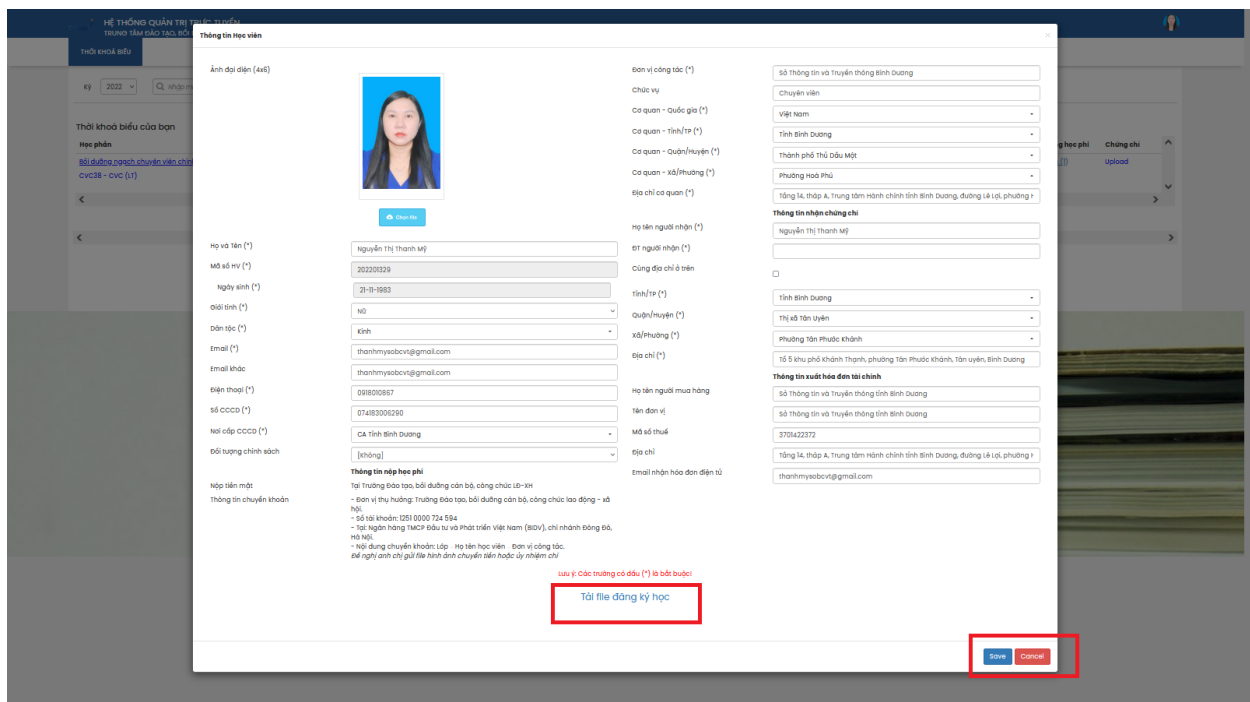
HỆ THỐNG QUẢN TRỊ TRỰC TUYẾN
TRUNG TÂM ĐÀO TẠO, BỒI

THỜI KHOÁ BIỂU

Kỳ 2022

Thời khoá biểu của bạn
Học phần
Bồi dưỡng ngạch chuyên viên chính
CVC38 - CVC (LT)

học phí | Chứng chỉ
Upload

Thông tin Học viên

Ảnh đại diện (4x6)

Chọn file

Họ và Tên (*) Nguyễn Thị Thanh Mỹ
Mã số HV (*) 202201329
Ngày sinh (*) 21-11-1983
Giới tính (*) Nữ
Dân tộc (*) Kinh
Email (*) thanhmysobcvt@gmail.com
Email khác thanhmysobcvt@gmail.com
Điện thoại (*) 0918010867
Số CCCD (*) 074183006290
Nơi cấp CCCD (*) CA Tỉnh Bình Dương
Đối tượng chính sách [Không]

Thông tin nộp học phí
Nộp tiền mặt Tại Trường Đào tạo, bồi dưỡng cán bộ, công chức LĐ-XH
Thông tin chuyển khoản
- Đơn vị thụ hưởng: Trường Đào tạo, bồi dưỡng cán bộ, công chức lao động - xã hội.
- Số tài khoản: 1251 0000 724 594
- Tại: Ngân hàng TMCP Đầu tư và Phát triển Việt Nam (BIDV), chi nhánh Đông Đô, Hà Nội.
- Nội dung chuyển khoản: Lớp Họ tên học viên Đơn vị công tác.
Đề nghị anh chị gửi file hình ảnh chuyển tiền hoặc ủy nhiệm chi

Đơn vị công tác (*) Sở Thông tin và Truyền thông Bình Dương
Chức vụ Chuyên viên
Cơ quan - Quốc gia (*) Việt Nam
Cơ quan - Tỉnh/TP (*) Tỉnh Bình Dương
Cơ quan - Quận/Huyện (*) Thành phố Thủ Dầu Một
Cơ quan - Xã/Phường (*) Phường Hoà Phú
Địa chỉ cơ quan (*) Tầng 14, tháp A, Trung tâm Hành chính tỉnh Bình Dương, đường Lê Lợi, phường H

Thông tin nhận chứng chỉ
Họ tên người nhận (*) Nguyễn Thị Thanh Mỹ
ĐT người nhận (*)
Cùng địa chỉ ở trên
Tỉnh/TP (*) Tỉnh Bình Dương
Quận/Huyện (*) Thị xã Tân Uyên
Xã/Phường (*) Phường Tân Phước Khánh
Địa chỉ (*) Tổ 5 khu phố Khánh Thạnh, phường Tân Phước Khánh, Tân uyên, Bình Dương

Thông tin xuất hóa đơn tài chính
Họ tên người mua hàng Sở Thông tin và Truyền thông tỉnh Bình Dương
Tên đơn vị Sở Thông tin và Truyền thông tỉnh Bình Dương
Mã số thuế 3701422372
Địa chỉ Tầng 14, tháp A, Trung tâm Hành chính tỉnh Bình Dương, đường Lê Lợi, phường H
Email nhận hóa đơn điện tử thanhmysobcvt@gmail.com

Lưu ý: Các trường có dấu (*) là bắt buộc
Tải file đăng ký học

Save Cancel